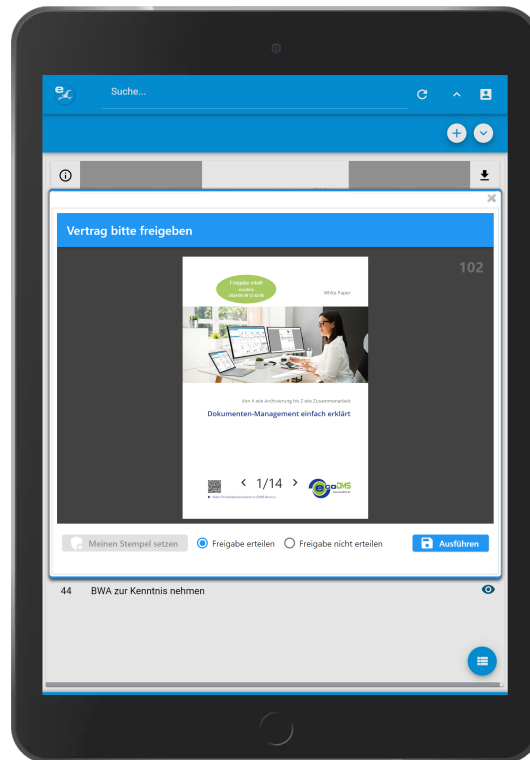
Suche...

Vertrag bitte freigeben

102

Freigabe erteilt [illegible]

White Paper

Von A wie Archivierung bis Z wie Zusammenarbeit

Dokumenten-Management einfach erklärt

< 1/14 >

ecoDMS

Meinen Stempel setzen

Freigabe erteilen

Freigabe nicht erteilen

Ausführen

44 BWA zur Kenntnis nehmen